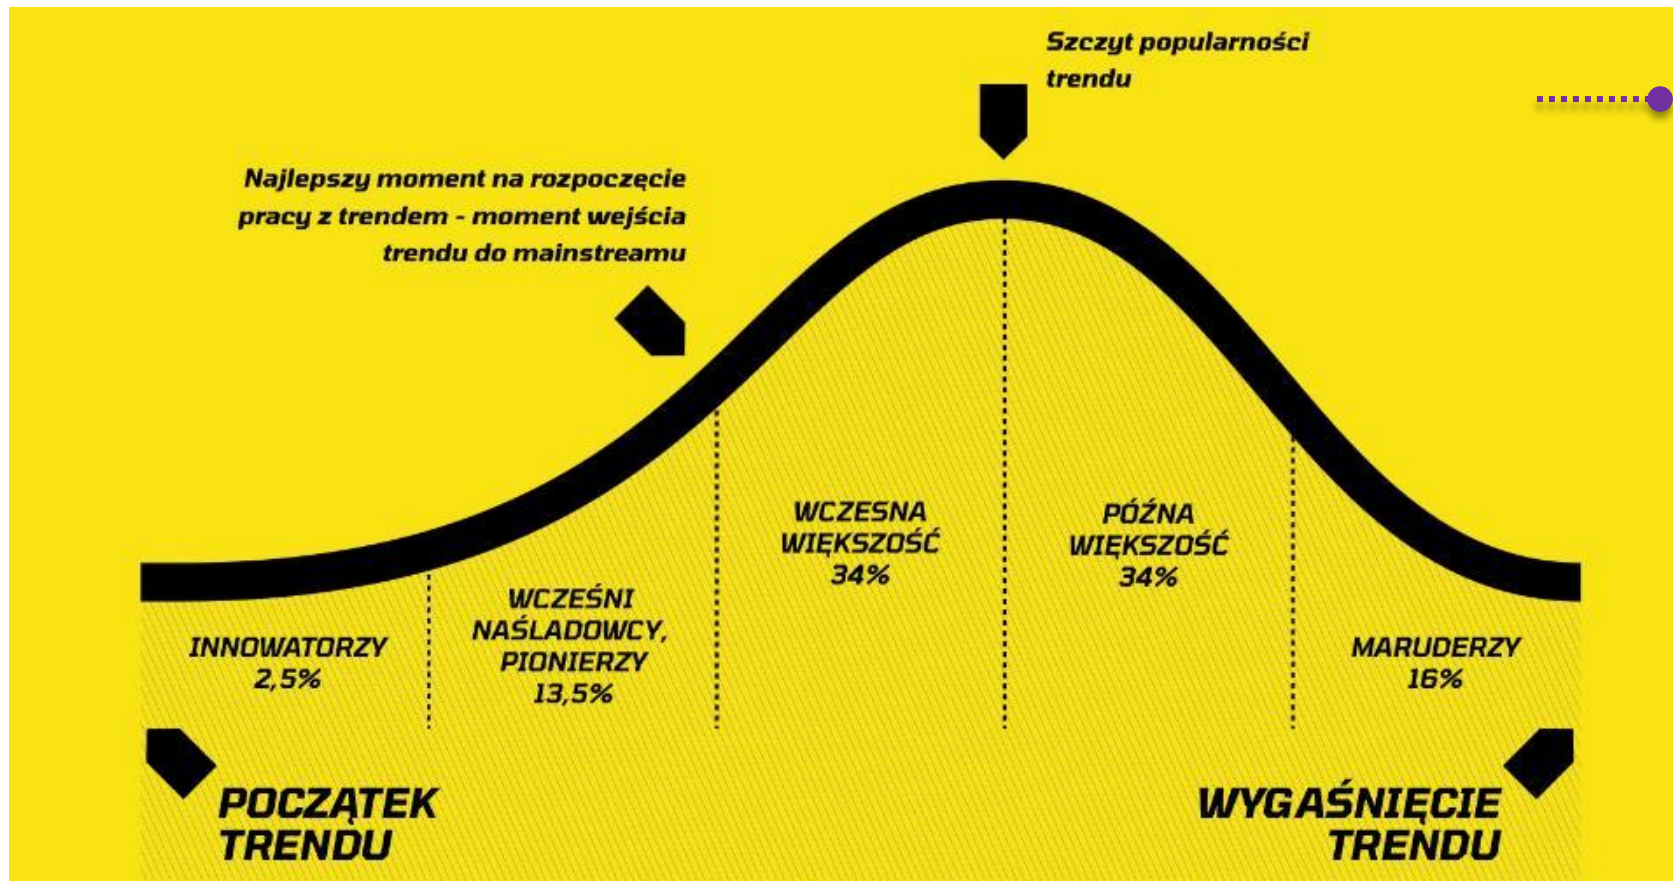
Szczyt popularności trendu

Najlepszy moment na rozpoczęcie pracy z trendem - moment wejścia trendu do mainstreamu

INNOWATORZY 2,5%

WCZEŚNI NAŚLADOWCY, PIONIERZY 13,5%

WCZESNA WIĘKSZOŚĆ 34%

PÓŹNA WIĘKSZOŚĆ 34%

MARUDERZY 16%

POCZĄTEK TRENDU

WYGAŚNIĘCIE TRENDU